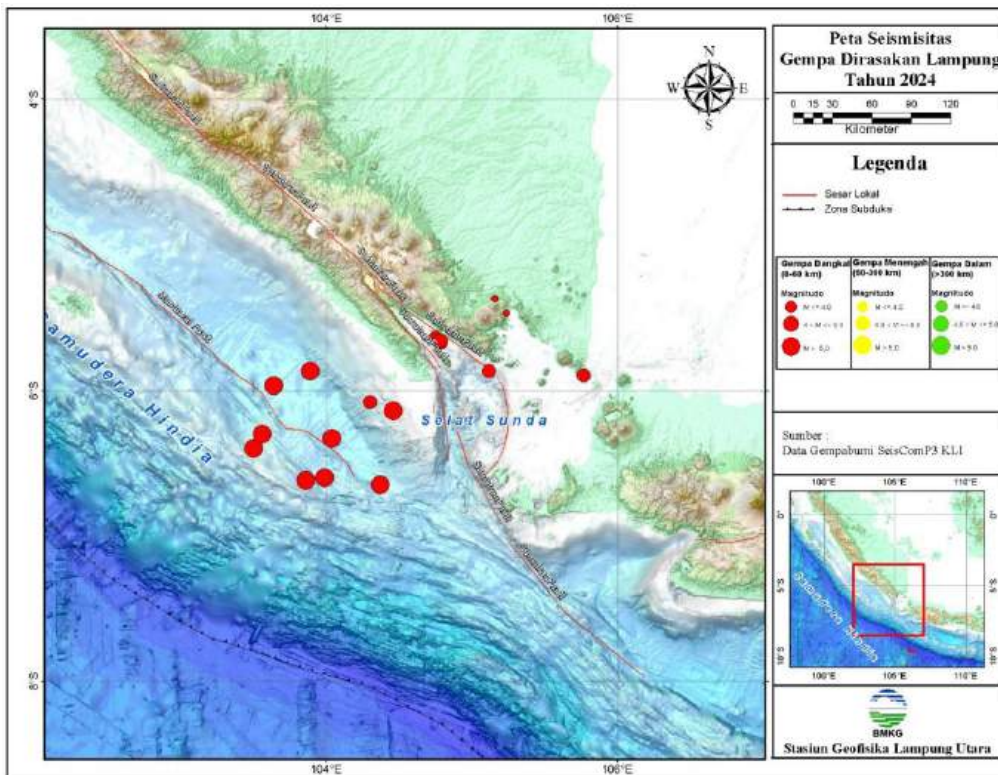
104°E
106°E
4°S
6°S
8°S
104°E
106°E

N
W
E
S

Samudera Hindia
Selat Sunda

Peta Seismisitas
Gempa Dirasakan Lampung
Tahun 2024

0 15 30 60 90 120
Kilometer

Legenda

Sesar Lokal
Zona Subduksi

| Gempa Dangkal (0-60 km) | Gempa Menengah (60-300 km) | Gempa Dalam (>300 km) |
|---|---|---|
| Magnitudo | Magnitudo | Magnitudo |
| M < 4.0 | M < 4.0 | M < 4.0 |
| 4 < M < 5.0 | 4.0 < M < 5.0 | 4.0 < M < 5.0 |
| M > 5.0 | M > 5.0 | M > 5.0 |

Sumber :
Data Gempabumi SeisComP3 KLI

100°E
105°E
110°E
0°
5°S
10°S
100°E
105°E
110°E

BMKG
Stasiun Geofisika Lampung Utara